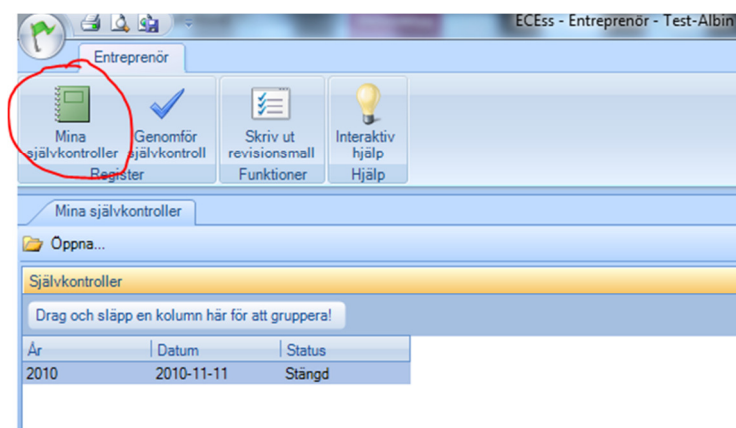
ECEss - Entreprenör - Test-Albin

Entreprenör

Mina självkontroller

Genomför självkontroll

Register

Skriv ut revisionsmall

Funktioner

Interaktiv hjälp

Hjälp

Mina självkontroller

Öppna...

Självkontroller

Drag och släpp en kolumn här för att gruppera!

| År | Datum | Status |
|---|---|---|
| 2010 | 2010-11-11 | Stängd |